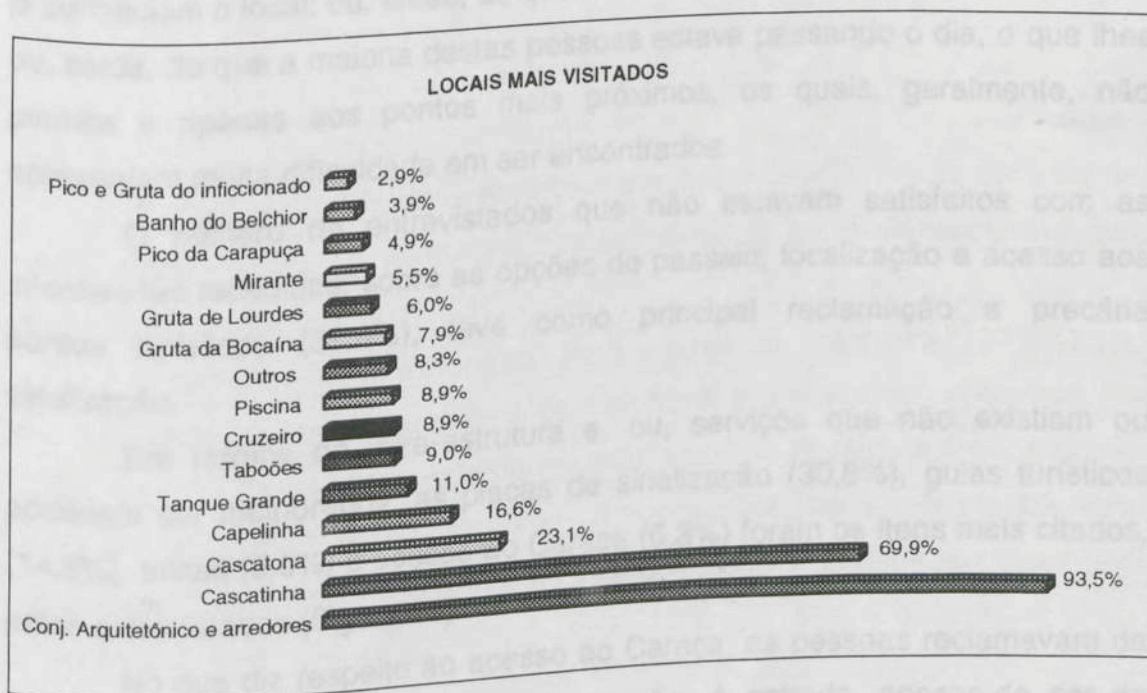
LOCAIS MAIS VISITADOS

Pico e Gruta do inficcionado 2,9%
Banho do Belchior 3,9%
Pico da Carapuça 4,9%
Mirante 5,5%
Gruta de Lourdes 6,0%
Gruta da Bocaína 7,9%
Outros 8,3%
Piscina 8,9%
Cruzeiro 8,9%
Taboões 9,0%
Tanque Grande 11,0%
Capelinha 16,6%
Cascatona 23,1%
Cascatinha 69,9%
Conj. Arquitetônico e arredores 93,5%